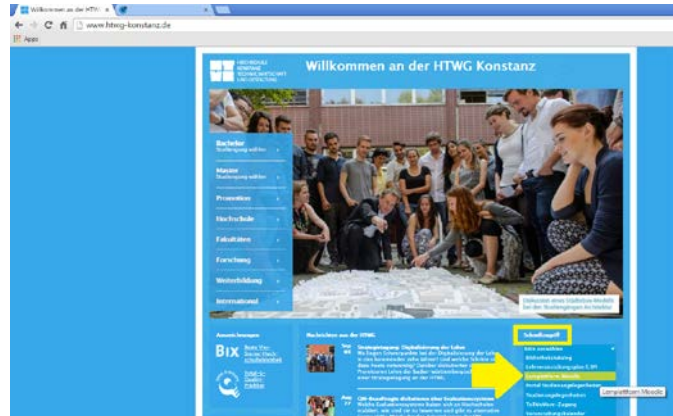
Willkommen an der HTW ×

www.htwg-konstanz.de

Apps

HOCHSCHULE KONSTANZ TECHNIK, WIRTSCHAFT UND GESTALTUNG

Willkommen an der HTWG Konstanz

Bachelor
Studiengang wählen

Master
Studiengang wählen

Promotion

Hochschule

Fakultäten

Forschung

Weiterbildung

International

Diskussion eines Städtebau-Modells bei den Studiengängen Architektur

Auszeichnungen

BIX

Nachrichten aus der HTWG

Strategietagung: Digitalisierung der Lehre

CIM-Brandbriefe: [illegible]

Schnellzugriff

Bitte auswählen

Bibliothekskatalog

Lernplattform Moodle

Lernplattform Moodle